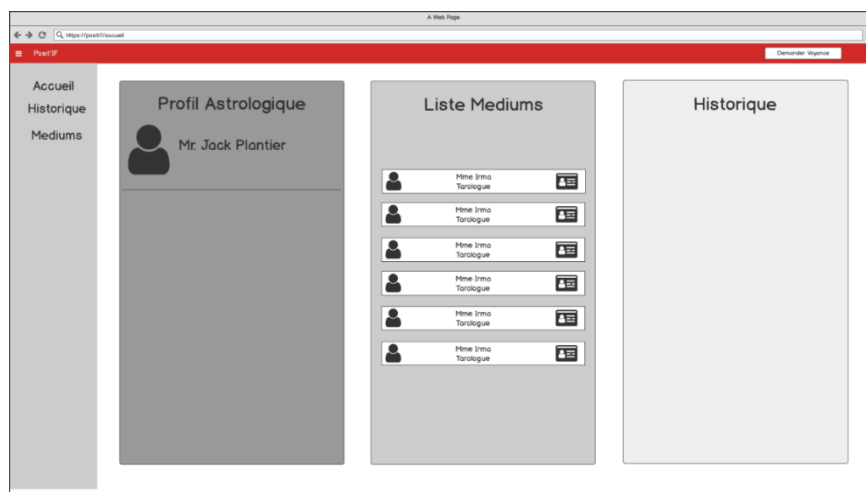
A Web Page

https://posit'if/accueil

Posit'IF

Demander Voyance

Accueil
Historique
Mediums

Profil Astrologique

Mr. Jack Plantier

Liste Mediums

Mme Irma
Tarologue

Mme Irma
Tarologue

Mme Irma
Tarologue

Mme Irma
Tarologue

Mme Irma
Tarologue

Mme Irma
Tarologue

Historique